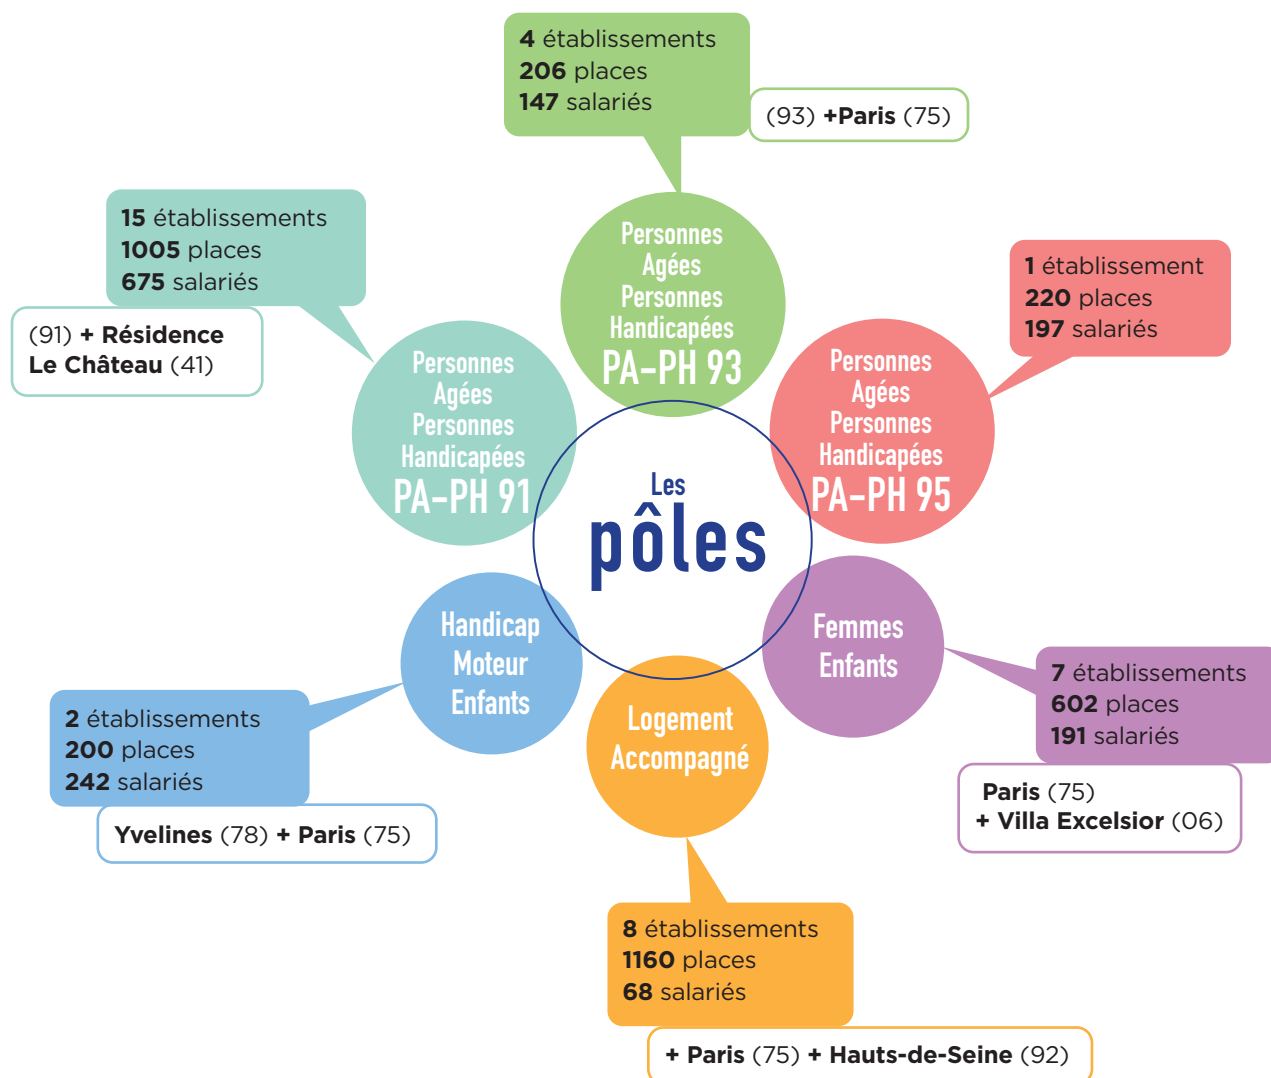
Les pôles

4 établissements
206 places
147 salariés

(93) +Paris (75)

Personnes Agées Personnes Handicapées PA-PH 93

15 établissements
1005 places
675 salariés

(91) + Résidence Le Château (41)

Personnes Agées Personnes Handicapées PA-PH 91

1 établissement
220 places
197 salariés

Personnes Agées Personnes Handicapées PA-PH 95

Femmes Enfants

7 établissements
602 places
191 salariés

Paris (75)
+ Villa Excelsior (06)

Handicap Moteur Enfants

2 établissements
200 places
242 salariés

Yvelines (78) + Paris (75)

Logement Accompagné

8 établissements
1160 places
68 salariés

+ Paris (75) + Hauts-de-Seine (92)